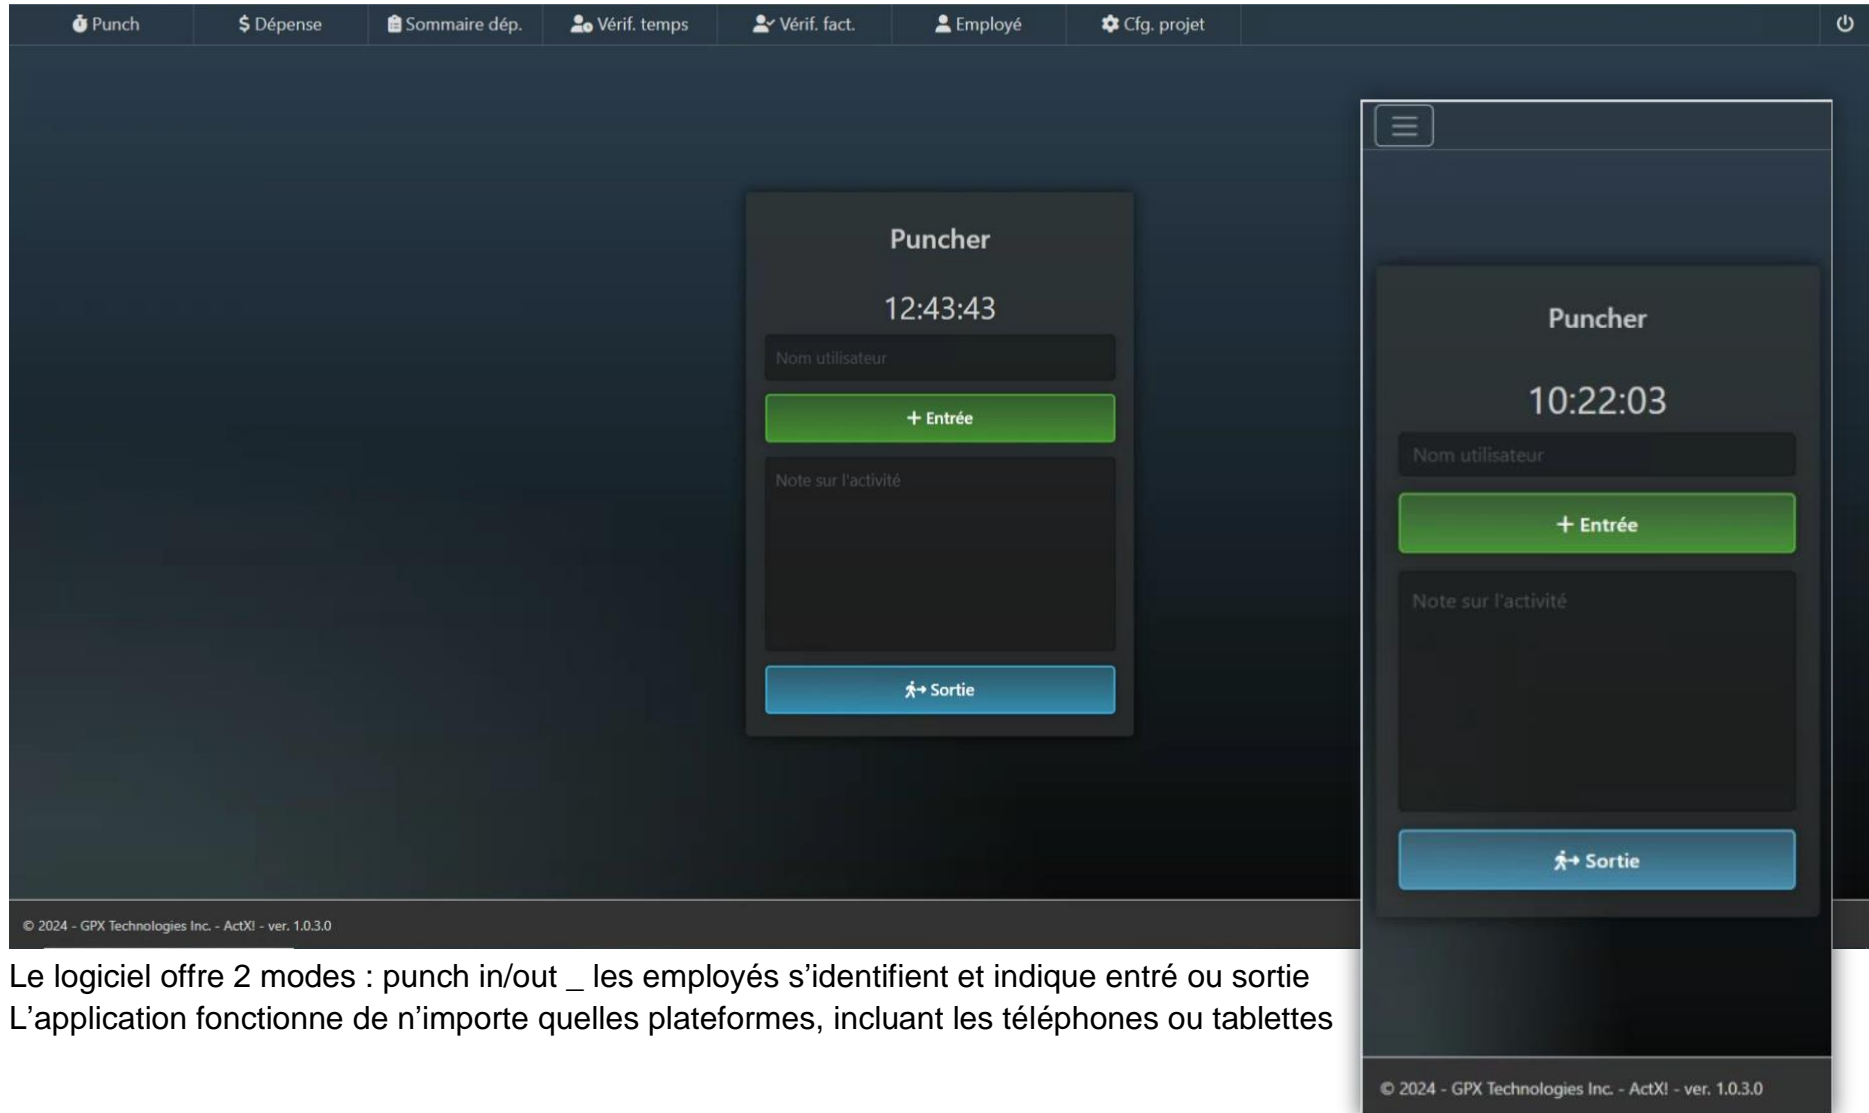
Punch | $ Dépense | Sommaire dép. | Vérif. temps | Vérif. fact. | Employé | Cfg. projet

Puncher

12:43:43

Nom utilisateur

+ Entrée

Note sur l'activité

Sortie

© 2024 - GPX Technologies Inc. - ActX! - ver. 1.0.3.0

Puncher

10:22:03

Nom utilisateur

+ Entrée

Note sur l'activité

Sortie

© 2024 - GPX Technologies Inc. - ActX! - ver. 1.0.3.0

Le logiciel offre 2 modes : punch in/out _ les employés s'identifient et indique entré ou sortie
L'application fonctionne de n'importe quelles plateformes, incluant les téléphones ou tablettes